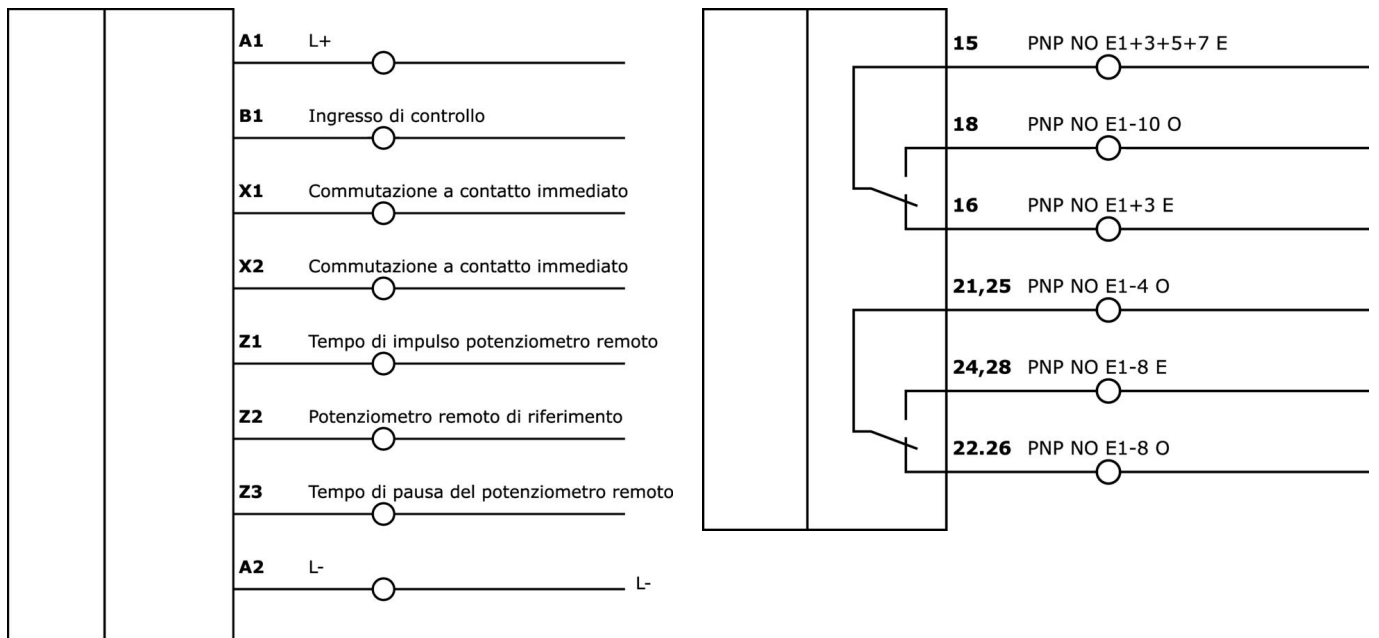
A1 L+

B1 Ingresso di controllo

X1 Commutazione a contatto immediato

X2 Commutazione a contatto immediato

Z1 Tempo di impulso potenziometro remoto

Z2 Potenziometro remoto di riferimento

Z3 Tempo di pausa del potenziometro remoto

A2 L-

L-

15 PNP NO E1+3+5+7 E

18 PNP NO E1-10 O

16 PNP NO E1+3 E

21,25 PNP NO E1-4 O

24,28 PNP NO E1-8 E

22.26 PNP NO E1-8 O